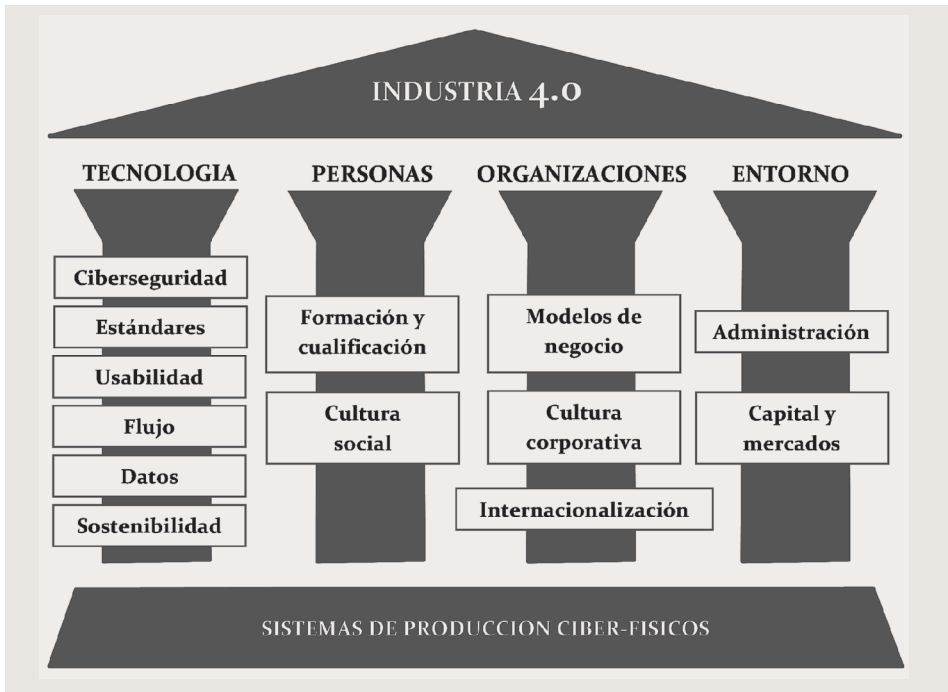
INDUSTRIA 4.0

TECNOLOGIA

Ciberseguridad

Estándares

Usabilidad

Flujo

Datos

Sostenibilidad

PERSONAS

Formación y cualificación

Cultura social

ORGANIZACIONES

Modelos de negocio

Cultura corporativa

Internacionalización

ENTORNO

Administración

Capital y mercados

SISTEMAS DE PRODUCCION CIBER-FISICOS